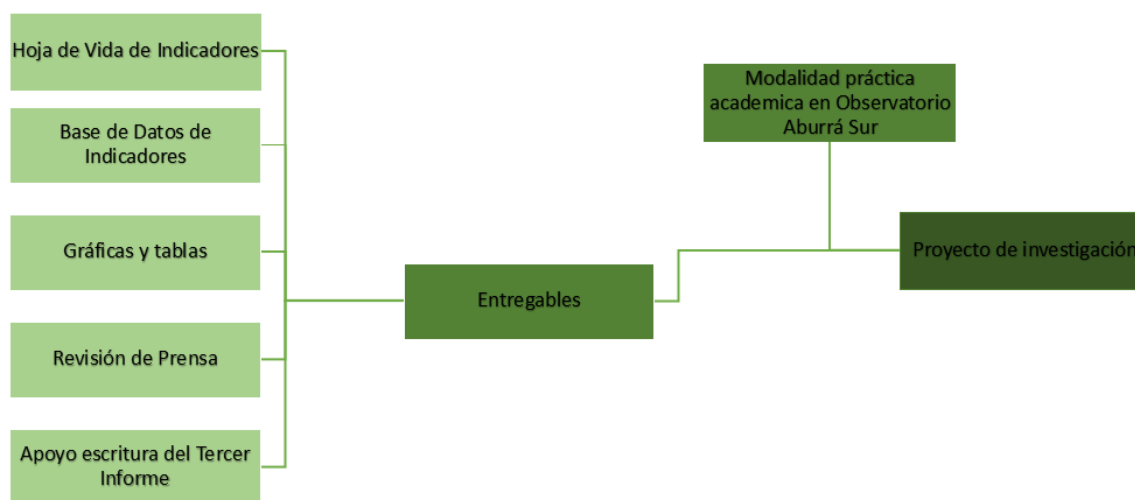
Hoja de Vida de Indicadores

Base de Datos de Indicadores

Gráficas y tablas

Revisión de Prensa

Apoyo escritura del Tercer Informe

Entregables

Modalidad práctica academica en Observatorio Aburrá Sur

Proyecto de investigación